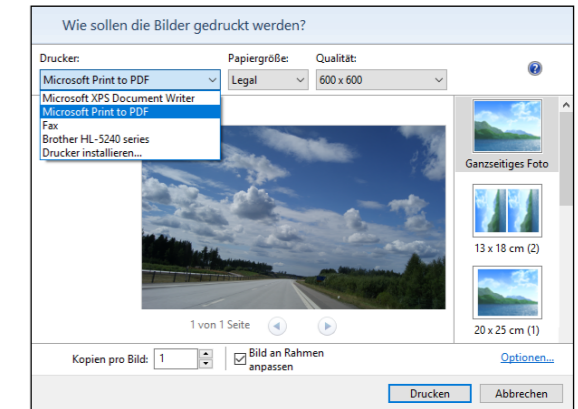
Wie sollen die Bilder gedruckt werden?

Drucker:
Microsoft Print to PDF
Microsoft XPS Document Writer
Microsoft Print to PDF
Fax
Brother HL-5240 series
Drucker installieren...

Papiergröße:
Legal

Qualität:
600 x 600

Ganzseitiges Foto

13 x 18 cm (2)

20 x 25 cm (1)

1 von 1 Seite

Kopien pro Bild: 1

Bild an Rahmen anpassen

Optionen...

Drucken

Abbrechen